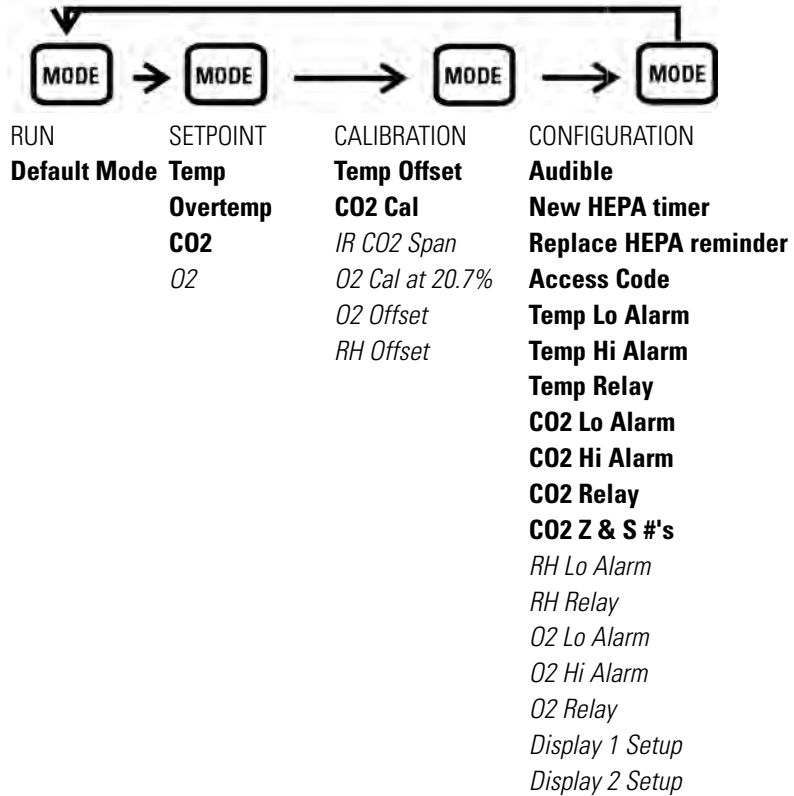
MODE
MODE
MODE
MODE

RUN
Default Mode

SETPOINT
Temp
Overtemp
CO2
O2

CALIBRATION
Temp Offset
CO2 Cal
IR CO2 Span
O2 Cal at 20.7%
O2 Offset
RH Offset

CONFIGURATION
Audible
New HEPA timer
Replace HEPA reminder
Access Code
Temp Lo Alarm
Temp Hi Alarm
Temp Relay
CO2 Lo Alarm
CO2 Hi Alarm
CO2 Relay
CO2 Z & S #'s
RH Lo Alarm
RH Relay
O2 Lo Alarm
O2 Hi Alarm
O2 Relay
Display 1 Setup
Display 2 Setup